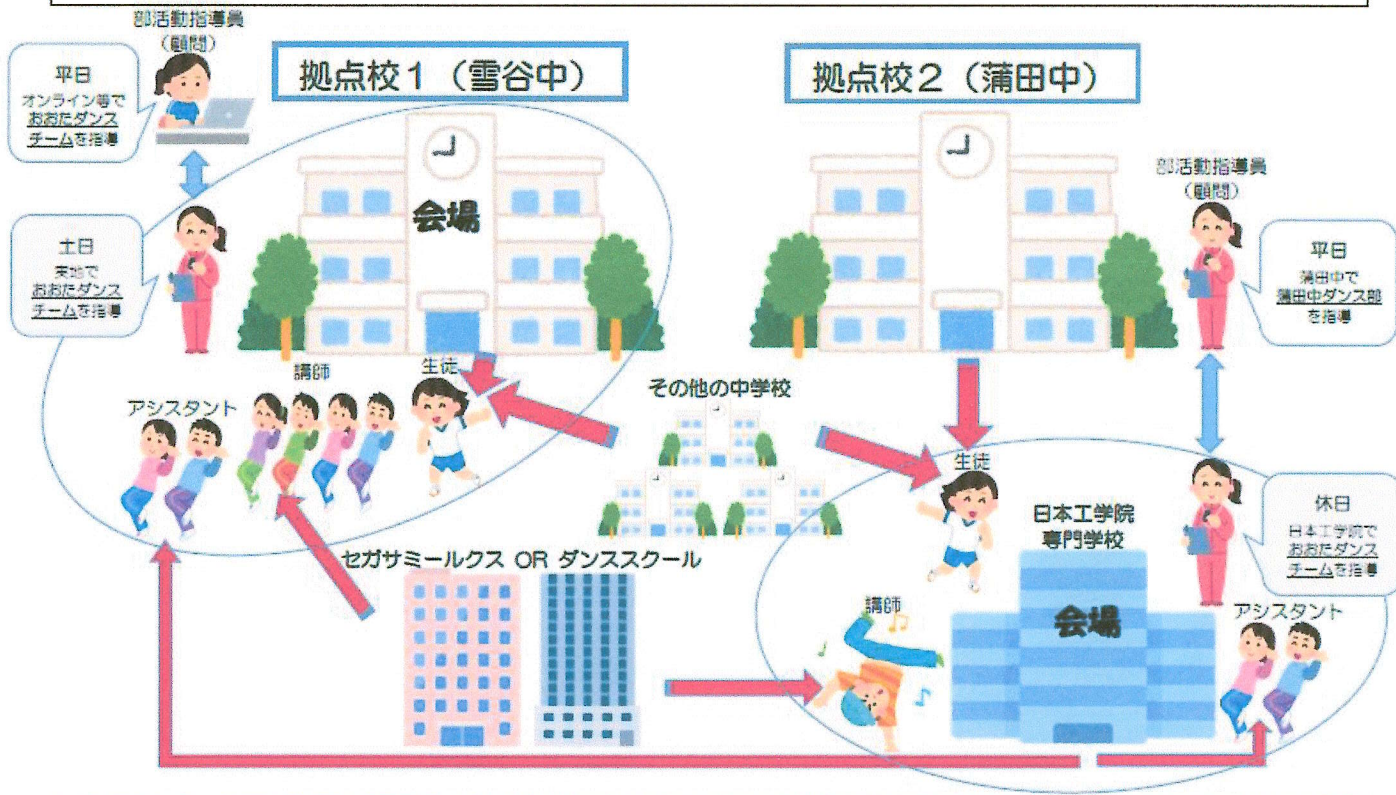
部活動指導員
（顧問）

平日
オンライン等で
おおたダンス
チームを指導

拠点校１（雪谷中）

拠点校２（蒲田中）

土日
現地で
おおたダンス
チームを指導

会場

部活動指導員
（顧問）

平日
蒲田中で
蒲田中ダンス部
を指導

講師

生徒

アシスタント

その他の中学校

生徒

休日
日本工学院で
おおたダンス
チームを指導

日本工学院
専門学校

セガサミールクス OR ダンススクール

講師

会場

アシスタント